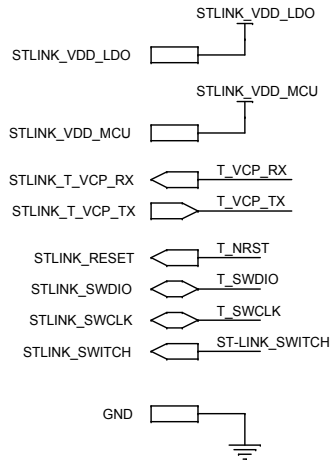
STLINK_VDD_LDO

STLINK_VDD_LDO

STLINK_VDD_MCU

STLINK_VDD_MCU

STLINK_T_VCP_RX
T_VCP_RX

STLINK_T_VCP_TX
T_VCP_TX

STLINK_RESET
T_NRST

STLINK_SWDIO
T_SWDIO

STLINK_SWCLK
T_SWCLK

STLINK_SWITCH
ST-LINK_SWITCH

GND